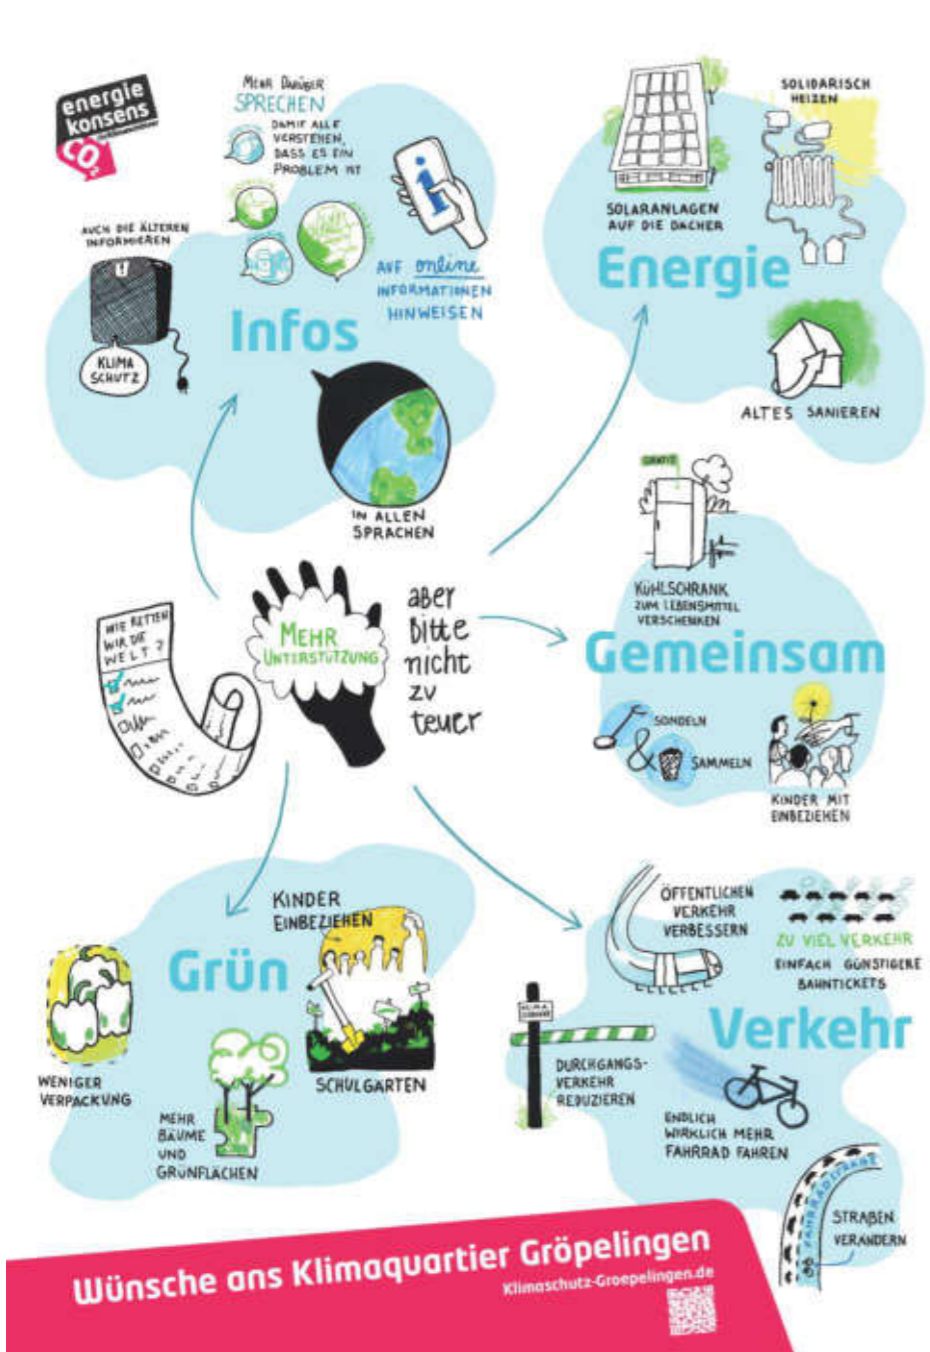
energie konsens

MEHR DARÜBER SPRECHEN DAMIT ALLE VERSTEHEN, DASS ES EIN PROBLEM IST

AUCH DIE ÄLTEREN INFORMIEREN

KLIMA SCHUTZ

AUF online INFORMATIONEN HINWEISEN

Infos

IN ALLEN SPRACHEN

SOLARANLAGEN AUF DIE DÄCHER

SOLIDARISCH HEIZEN

Energie

ALTES SANIEREN

GRATIS

KÜHLSCHRANK ZUM LEBENSMITTEL VERSCHENKEN

Gemeinsam

SONDELN & SAMMELN

KINDER MIT EINBEZIEHEN

WIE RETTEN WIR DIE WELT?

MEHR UNTERSTÜTZUNG

aber bitte nicht zu teuer

KINDER EINBEZIEHEN

Grün

WENIGER VERPACKUNG

MEHR BÄUME UND GRÜNFLÄCHEN

SCHULGARTEN

ÖFFENTLICHEN VERKEHR VERBESSERN

ZU VIEL VERKEHR

EINFACH GÜNSTIGERE BAHNTICKETS

Verkehr

KLIMA ZONE

DURCHGANGS-VERKEHR REDUZIEREN

ENDLICH WIRKLICH MEHR FAHRRAD FAHREN

FAHRRADSTRAßE

STRAßEN VERÄNDERN

Wünsche ans Klimaquartier Gröpelingen

Klimaschutz-Groepelingen.de